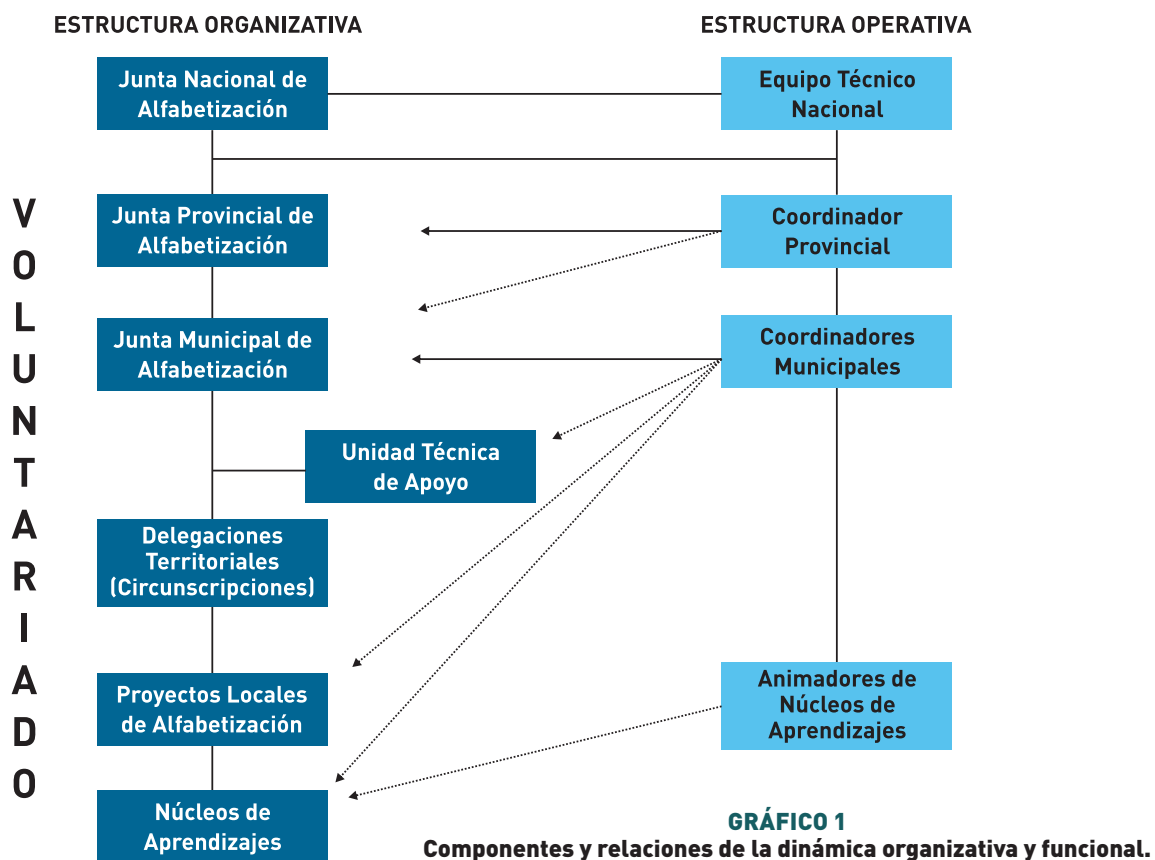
ESTRUCTURA ORGANIZATIVA

ESTRUCTURA OPERATIVA

Junta Nacional de Alfabetización

Equipo Técnico Nacional

V O L U N T A R I A D O

Junta Provincial de Alfabetización

Coordinador Provincial

Junta Municipal de Alfabetización

Coordinadores Municipales

Unidad Técnica de Apoyo

Delegaciones Territoriales (Circunscripciones)

Proyectos Locales de Alfabetización

Animadores de Núcleos de Aprendizajes

Núcleos de Aprendizajes

GRÁFICO 1
Componentes y relaciones de la dinámica organizativa y funcional.